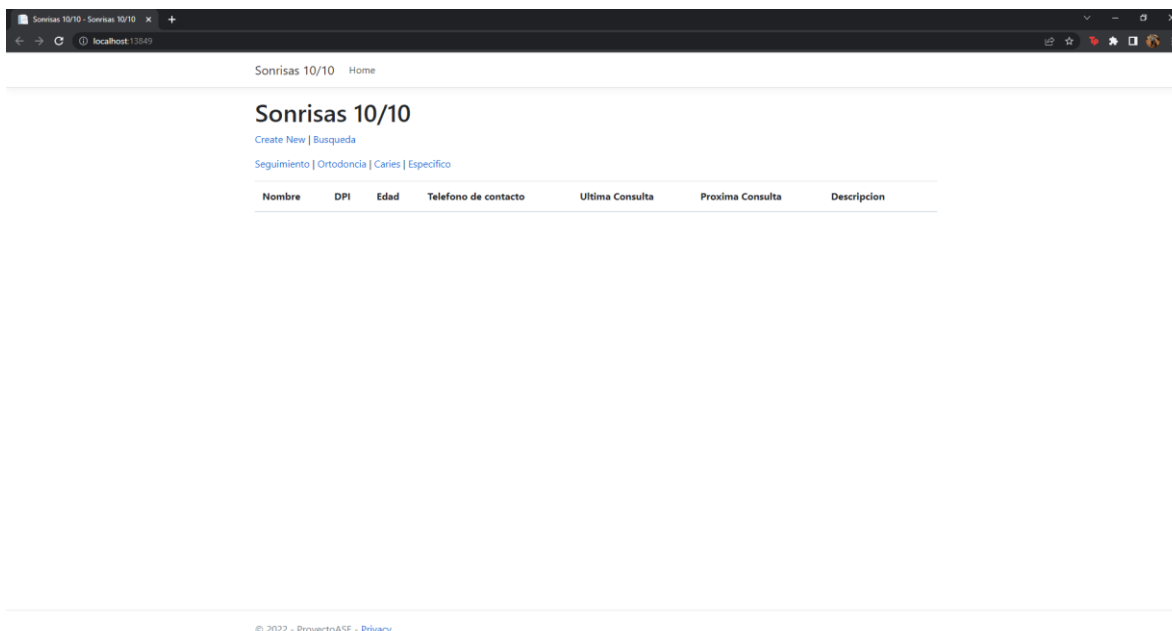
Sonrisas 10/10 - Sonrisas 10/10 ×
localhost:13849

Sonrisas 10/10 Home

Sonrisas 10/10

Create New | Busqueda

Seguimiento | Ortodoncia | Caries | Especifico

| Nombre | DPI | Edad | Telefono de contacto | Ultima Consulta | Proxima Consulta | Descripcion |
|---|---|---|---|---|---|---|

© 2022 - ProyectoASE - Privacy